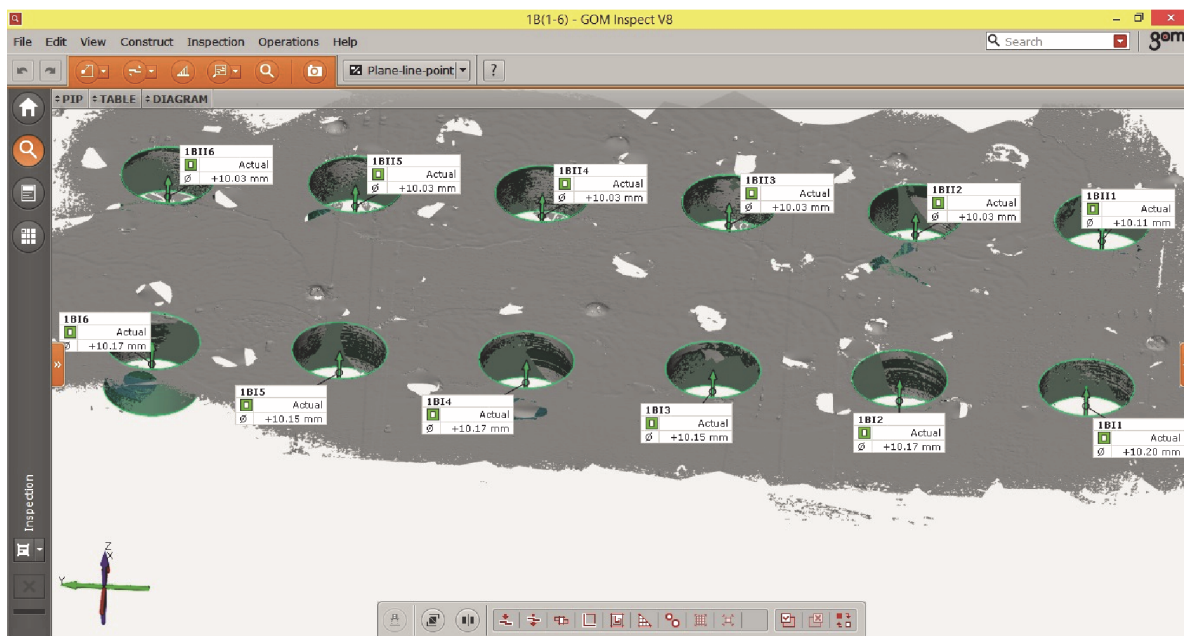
1B(1-6) - GOM Inspect V8

File Edit View Construct Inspection Operations Help

Search

gom

Plane-line-point

?

PIP TABLE DIAGRAM

1BII6
Actual
Ø +10.03 mm

1BII5
Actual
Ø +10.03 mm

1BII4
Actual
Ø +10.03 mm

1BII3
Actual
Ø +10.03 mm

1BII2
Actual
Ø +10.03 mm

1BII1
Actual
Ø +10.11 mm

1BI6
Actual
Ø +10.17 mm

1BI5
Actual
Ø +10.15 mm

1BI4
Actual
Ø +10.17 mm

1BI3
Actual
Ø +10.15 mm

1BI2
Actual
Ø +10.17 mm

1BI1
Actual
Ø +10.20 mm

Inspection

Z
X
Y